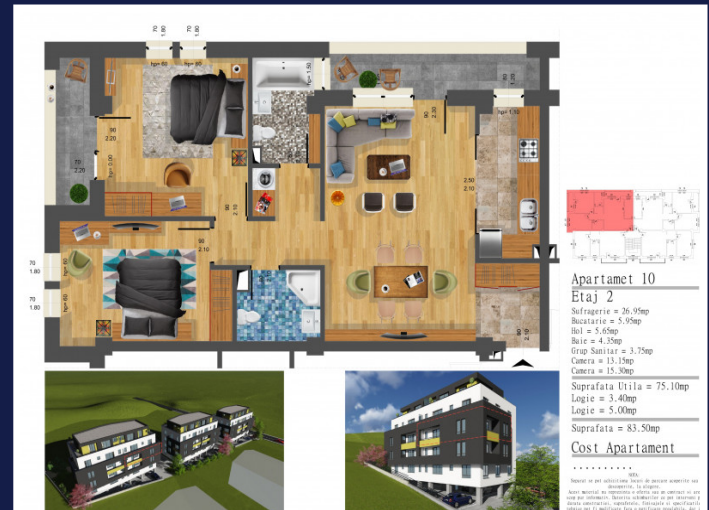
Apartamet 10
Etaj 2
Sufragerie = 26.95mp
Bucatarie = 5.95mp
Hol = 5.65mp
Baie = 4.35mp
Grup Sanitar = 3.75mp
Camera = 13.15mp
Camera = 15.30mp

Suprafata Utila = 75.10mp
Logie = 3.40mp
Logie = 5.00mp

Suprafata = 83.50mp

Cost Apartament
..........

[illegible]